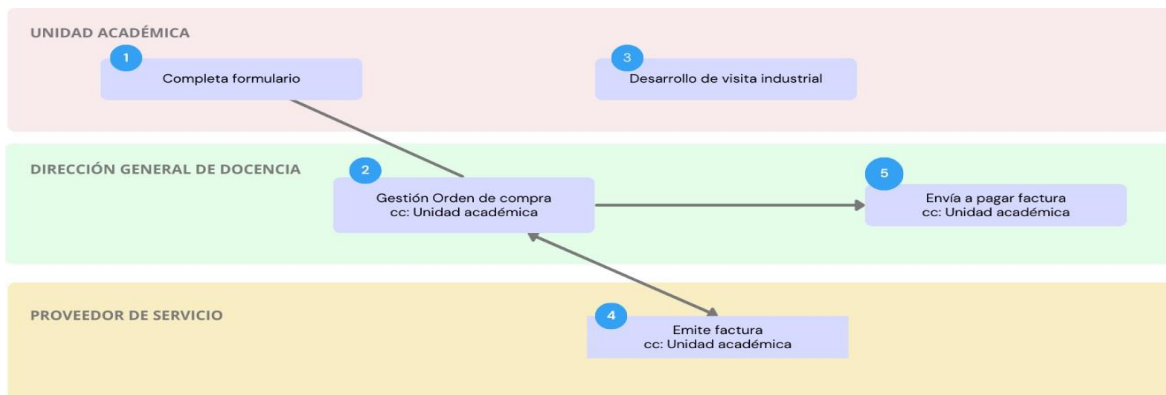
UNIDAD ACADÉMICA

1
Completa formulario

3
Desarrollo de visita industrial

DIRECCIÓN GENERAL DE DOCENCIA

2
Gestión Orden de compra
cc: Unidad académica

5
Envía a pagar factura
cc: Unidad académica

PROVEEDOR DE SERVICIO

4
Emite factura
cc: Unidad académica